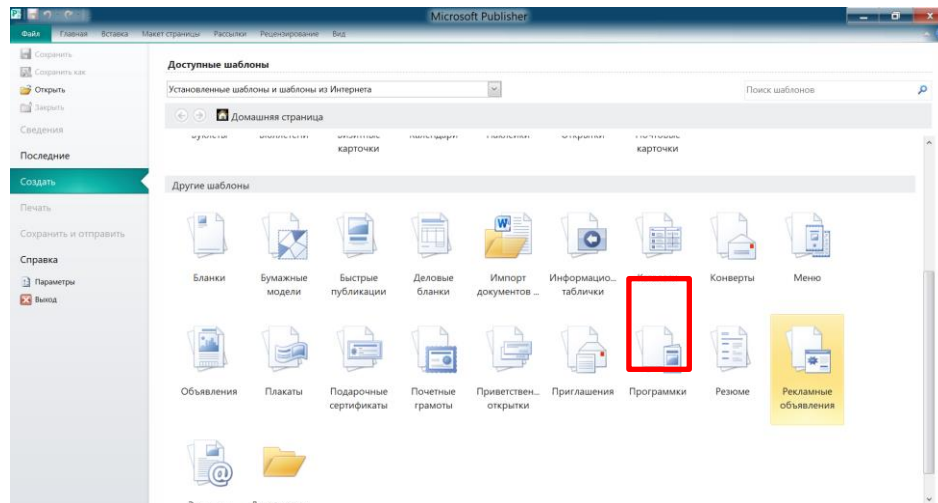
Microsoft Publisher

Файл Главная Вставка Макет страницы Рассылки Рецензирование Вид

Сохранить
Сохранить как
Открыть
Закрыть
Сведения
Последние
Создать
Печать
Сохранить и отправить
Справка
Параметры
Выход

Доступные шаблоны

Установленные шаблоны и шаблоны из Интернета

Поиск шаблонов

Домашняя страница

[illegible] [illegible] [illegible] карточки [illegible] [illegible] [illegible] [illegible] карточки

Другие шаблоны

Бланки
Бумажные модели
Быстрые публикации
Деловые бланки
Импорт документов ...
Информацио... таблички
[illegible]
Конверты
Меню

Объявления
Плакаты
Подарочные сертификаты
Почетные грамоты
Приветствен... открытки
Приглашения
Программки
Резюме
Рекламные объявления